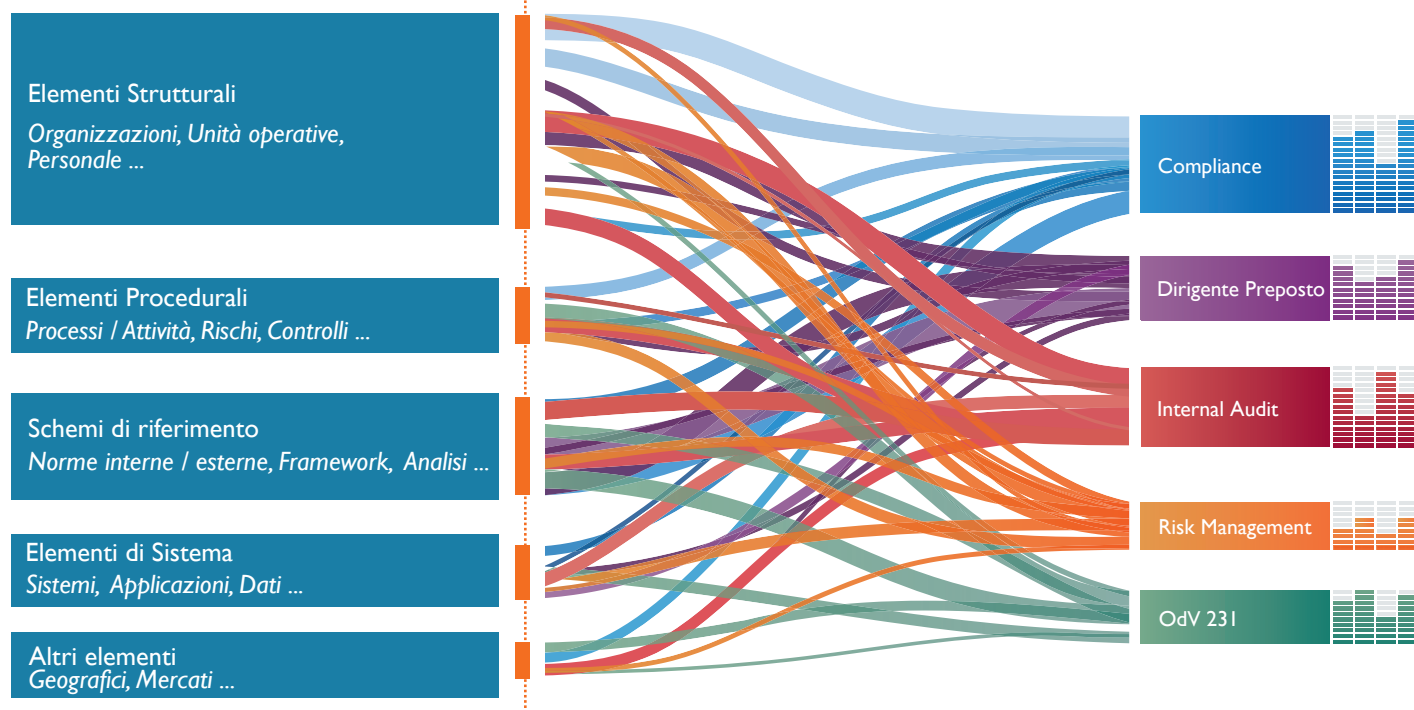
Elementi Strutturali
Organizzazioni, Unità operative, Personale ...

Elementi Procedurali
Processi / Attività, Rischi, Controlli ...

Schemi di riferimento
Norme interne / esterne, Framework, Analisi ...

Elementi di Sistema
Sistemi, Applicazioni, Dati ...

Altri elementi
Geografici, Mercati ...

Compliance

Dirigente Preposto

Internal Audit

Risk Management

OdV 231